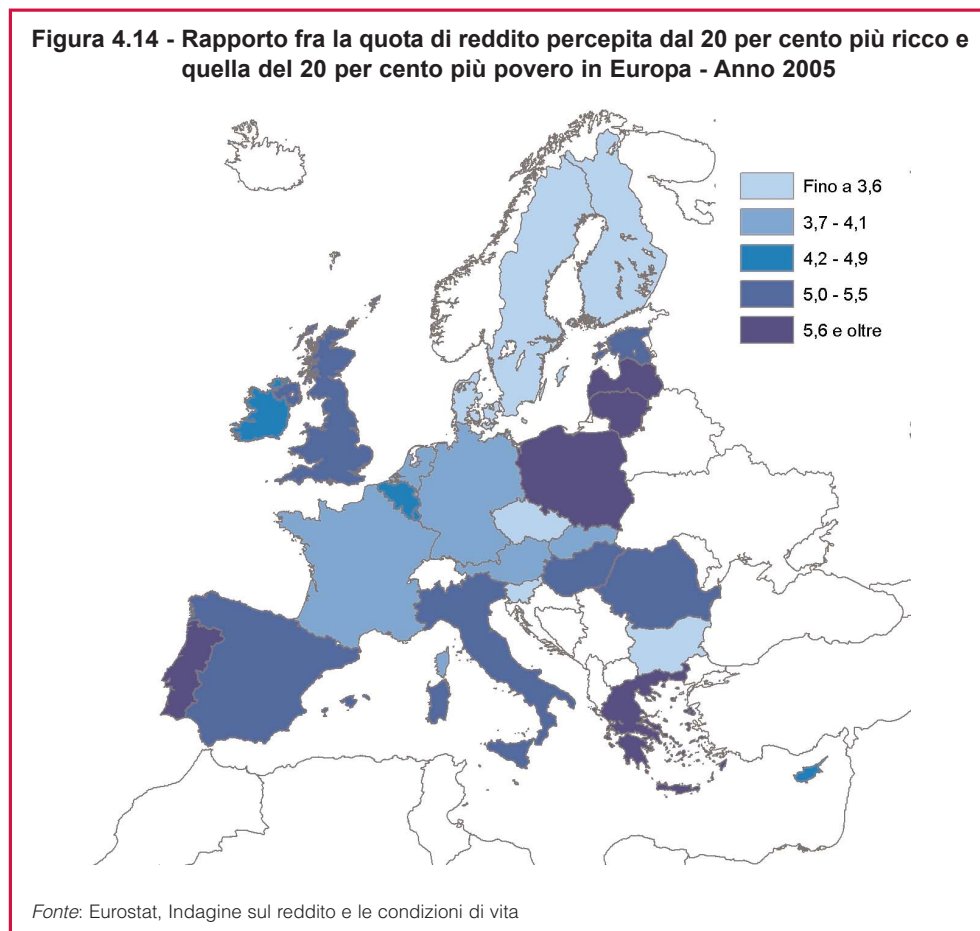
**Figura 4.14 - Rapporto fra la quota di reddito percepita dal 20 per cento più ricco e quella del 20 per cento più povero in Europa - Anno 2005**

Fino a 3,6
3,7 - 4,1
4,2 - 4,9
5,0 - 5,5
5,6 e oltre

*Fonte*: Eurostat, Indagine sul reddito e le condizioni di vita